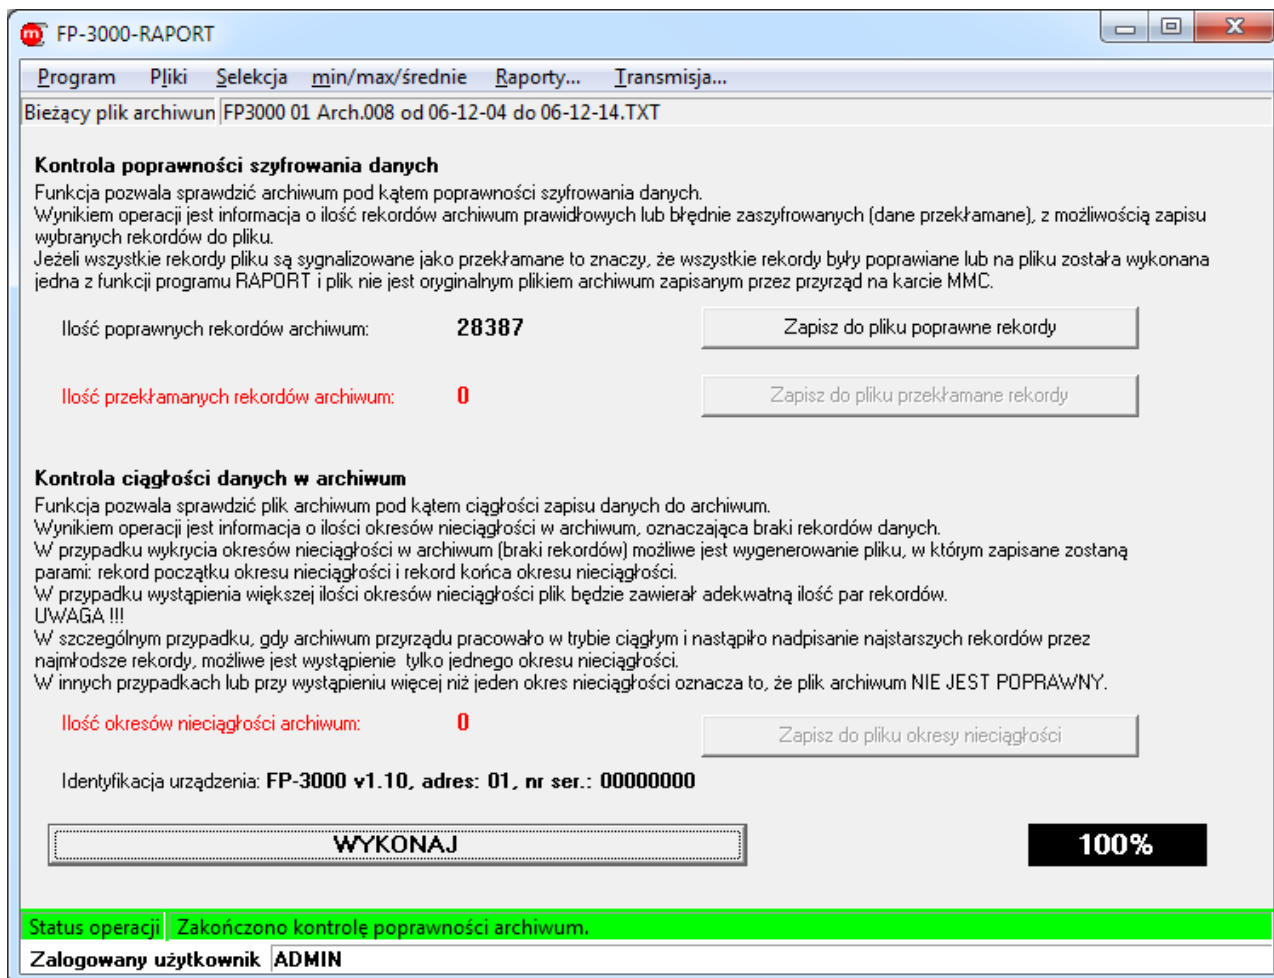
FP-3000-RAPORT

Program Pliki Selekcja min/max/średnie Raporty... Transmisja...

Bieżący plik archiwun FP3000 01 Arch.008 od 06-12-04 do 06-12-14.TXT

Kontrola poprawności szyfrowania danych
Funkcja pozwala sprawdzić archiwum pod kątem poprawności szyfrowania danych.
Wynikiem operacji jest informacja o ilość rekordów archiwum prawidłowych lub błędnie zaszyfrowanych (dane przekłamane), z możliwością zapisu wybranych rekordów do pliku.
Jeżeli wszystkie rekordy pliku są sygnalizowane jako przekłamane to znaczy, że wszystkie rekordy były poprawiane lub na pliku została wykonana jedna z funkcji programu RAPORT i plik nie jest oryginalnym plikiem archiwum zapisanym przez przyrząd na karcie MMC.

Ilość poprawnych rekordów archiwum: 28387

Zapisz do pliku poprawne rekordy

Ilość przekłamanych rekordów archiwum: 0

Zapisz do pliku przekłamane rekordy

Kontrola ciągłości danych w archiwum
Funkcja pozwala sprawdzić plik archiwum pod kątem ciągłości zapisu danych do archiwum.
Wynikiem operacji jest informacja o ilości okresów nieciągłości w archiwum, oznaczająca braki rekordów danych.
W przypadku wykrycia okresów nieciągłości w archiwum (braki rekordów) możliwe jest wygenerowanie pliku, w którym zapisane zostaną parami: rekord początku okresu nieciągłości i rekord końca okresu nieciągłości.
W przypadku wystąpienia większej ilości okresów nieciągłości plik będzie zawierał adekwatną ilość par rekordów.
UWAGA !!!
W szczególnym przypadku, gdy archiwum przyrządu pracowało w trybie ciągłym i nastąpiło nadpisanie najstarszych rekordów przez najmłodsze rekordy, możliwe jest wystąpienie tylko jednego okresu nieciągłości.
W innych przypadkach lub przy wystąpieniu więcej niż jeden okres nieciągłości oznacza to, że plik archiwum NIE JEST POPRAWNY.

Ilość okresów nieciągłości archiwum: 0

Zapisz do pliku okresy nieciągłości

Identyfikacja urządzenia: FP-3000 v1.10, adres: 01, nr ser.: 00000000

WYKONAJ

100%

Status operacji Zakończono kontrolę poprawności archiwum.

Zalogowany użytkownik ADMIN